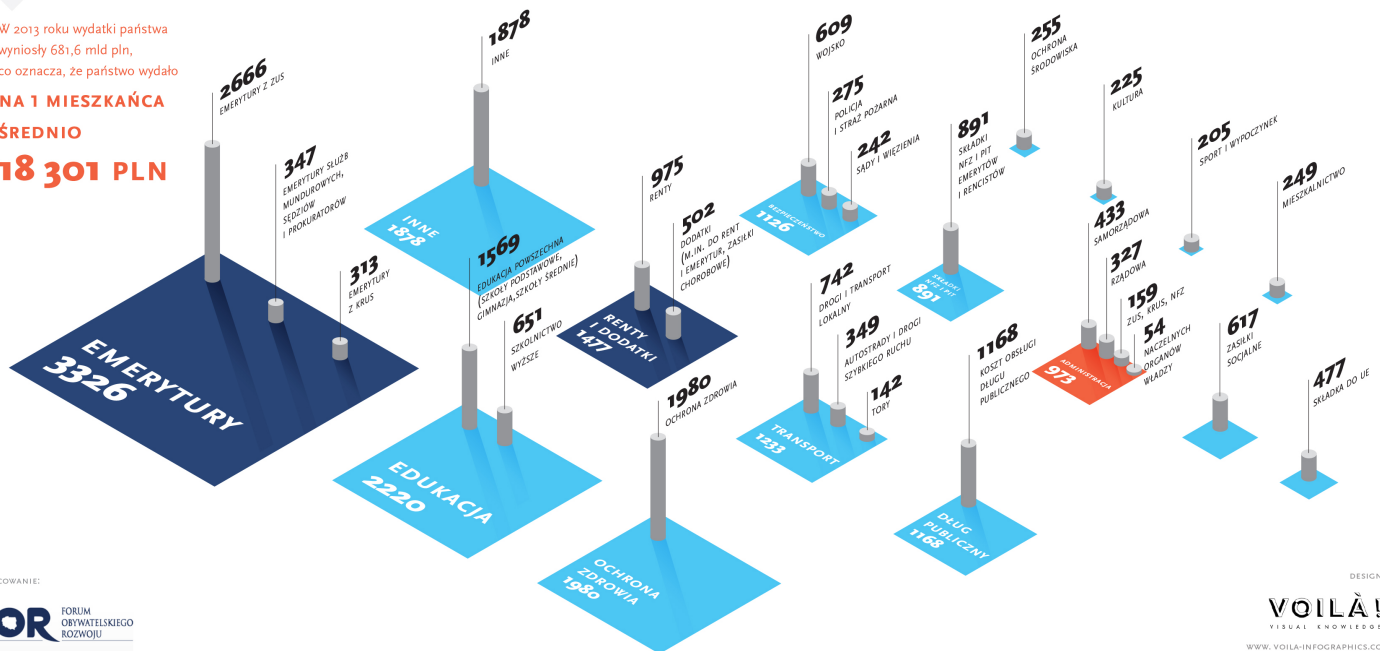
W 2013 roku wydatki państwa wyniosły 681,6 mld pln, co oznacza, że państwo wydało

NA 1 MIESZKAŃCA ŚREDNIO

18 301 PLN

2666 EMERYTURY Z ZUS

347 EMERYTURY SŁUŻB MUNDUROWYCH, SĘDZIÓW I PROKURATORÓW

313 EMERYTURY Z KRUS

EMERYTURY 3326

1878 INNE

INNE 1878

1569 EDUKACJA POWSZECHNA (SZKOŁY PODSTAWOWE, GIMNAZJA, SZKOŁY ŚREDNIE)

651 SZKOLNICTWO WYŻSZE

EDUKACJA 2220

975 RENTY

502 DODATKI (M.IN. DO RENT I EMERYTUR, ZASIŁKI CHOROBOWE)

RENTY I DODATKI 1477

1980 OCHRONA ZDROWIA

OCHRONA ZDROWIA 1980

609 WOJSKO

275 POLICJA I STRAŻ POŻARNA

242 SĄDY I WIĘZIENIA

BEZPIECZEŃSTWO 1126

742 DROGI I TRANSPORT LOKALNY

349 AUTOSTRADY I DROGI SZYBKIEGO RUCHU

142 TORY

TRANSPORT 1233

891 SKŁADKI NFZ I PIT EMERYTÓW I RENCISTÓW

SKŁADKI NFZ I PIT 891

1168 KOSZT OBSŁUGI DŁUGU PUBLICZNEGO

DŁUG PUBLICZNY 1168

255 OCHRONA ŚRODOWISKA

225 KULTURA

433 SAMORZĄDOWA

327 RZĄDOWA

159 ZUS, KRUS, NFZ

54 NACZELNYCH ORGANÓW WŁADZY

ADMINISTRACJA 973

205 SPORT I WYPOCZYNEK

249 MIESZKALNICTWO

617 ZASIŁKI SOCJALNE

477 SKŁADKA DO UE

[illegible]OWANIE:

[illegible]OR FORUM OBYWATELSKIEGO ROZWOJU

DESIG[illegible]

VOILÀ! VISUAL KNOWLEDGE

WWW.VOILA-INFOGRAPHICS.C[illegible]